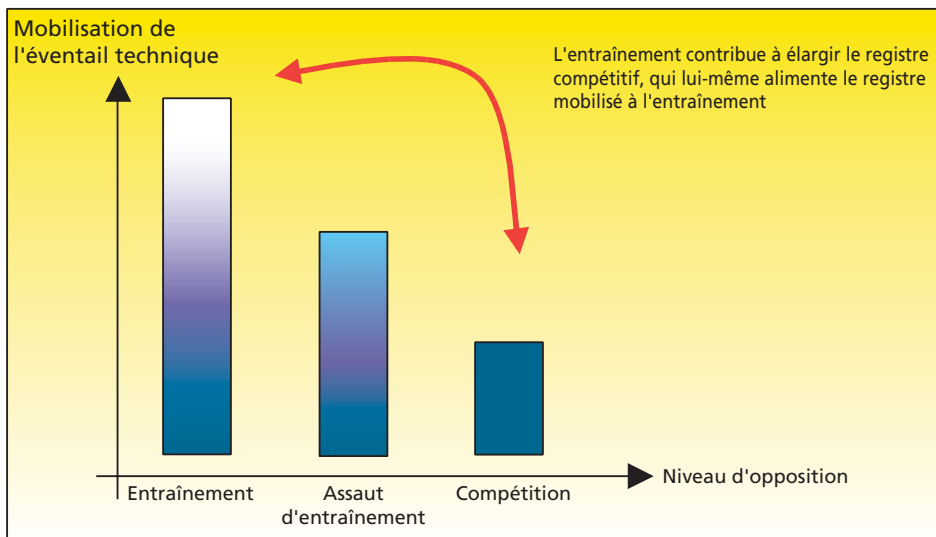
Mobilisation de l'éventail technique

L'entraînement contribue à élargir le registre compétitif, qui lui-même alimente le registre mobilisé à l'entraînement

Niveau d'opposition

Entraînement

Assaut d'entraînement

Compétition